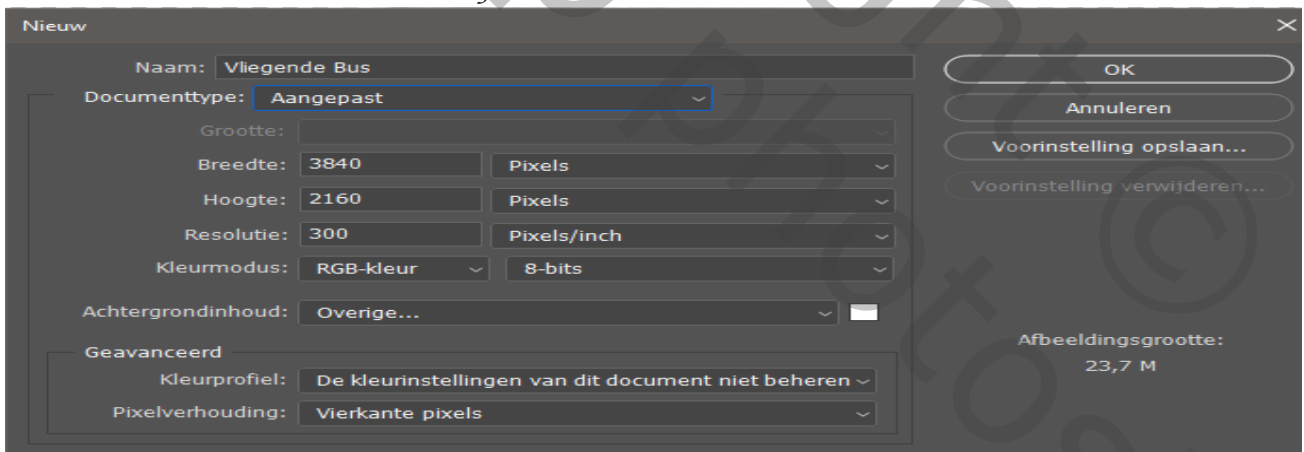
Nieuw

Naam: Vliegende Bus

Documenttype: Aangepast

Grootte:

Breedte: 3840 Pixels

Hoogte: 2160 Pixels

Resolutie: 300 Pixels/inch

Kleurmodus: RGB-kleur 8-bits

Achtergrondinhoud: Overige...

Geavanceerd

Kleurprofiel: De kleurinstellingen van dit document niet beheren

Pixelverhouding: Vierkante pixels

OK

Annuleren

Voorinstelling opslaan...

Voorinstelling verwijderen...

Afbeeldingsgrootte:
23,7 M